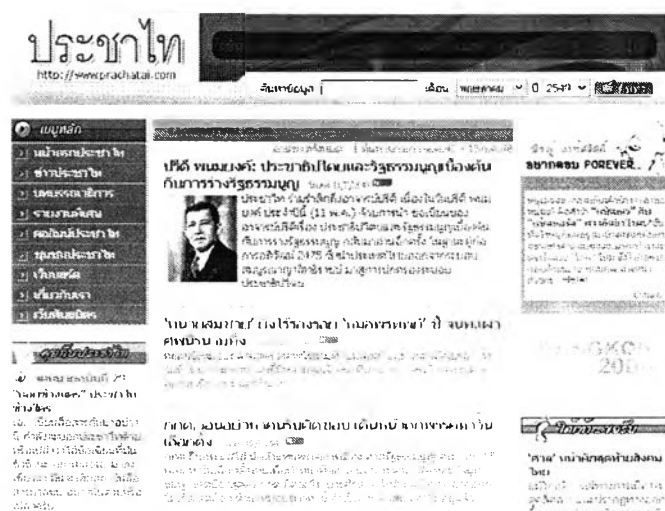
ประชาไท
http://www.prachatai.com

ค้นหาข้อมูล | เดือน พฤษภาคม 0 2549 ค้นหา

เมนูหลัก
หน้าแรกประชาไท
ข่าวประชาไท
บทบรรณาธิการ
รายงานพิเศษ
คอลัมน์ประชาไท
ชุมชนประชาไท
เว็บบอร์ด
เกี่ยวกับเรา
เว็บลิงค์

ปรีดี พนมยงค์: ประชาธิปไตยและรัฐธรรมนูญเบื้องต้นกับการร่างรัฐธรรมนูญ

ประชาไท ร่วมรำลึกถึงอาจารย์ปรีดี เนื่องในวันปรีดี พนมยงค์ ประจำปีนี้ (11 พ.ค.) จึงนำหน้า ข้อเขียนของอาจารย์ปรีดีเรื่อง ประชาธิปไตยและรัฐธรรมนูญเบื้องต้นกับการร่างรัฐธรรมนูญ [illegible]

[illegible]

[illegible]

อยากลอบ FOREVER

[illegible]

'ตาล' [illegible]